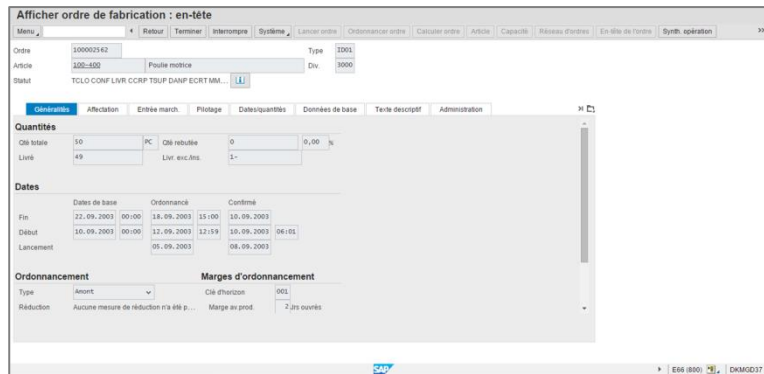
Afficher ordre de fabrication : en-tête

Menu | Retour | Terminer | Interrompre | Système | Lancer ordre | Ordonnancer ordre | Calculer ordre | Article | Capacité | Réseau d'ordres | En-tête de l'ordre | Synth. opération

Ordre 100002562 Type ID01
Article 100-400 Poulie motrice Div. 3000
Statut TCLO CONF LIVR CCRP TSUP DANP ECRT MM...

Généralités | Affectation | Entrée march. | Pilotage | Dates/quantités | Données de base | Texte descriptif | Administration

Quantités
Qté totale 50 PC Qté rebutée 0 0,00 %
Livré 49 Livr. exc./ins. 1-

Dates

| | Dates de base | | Ordonnancé | | Confirmé | |
|---|---|---|---|---|---|---|
| Fin | 22.09.2003 | 00:00 | 18.09.2003 | 15:00 | 10.09.2003 | |
| Début | 10.09.2003 | 00:00 | 12.09.2003 | 12:59 | 10.09.2003 | 06:01 |
| Lancement | | | 05.09.2003 | | 08.09.2003 | |

Ordonnancement
Type Amont
Réduction Aucune mesure de réduction n'a été p...

Marges d'ordonnancement
Clé d'horizon 001
Marge av.prod. 2 Jrs ouvrés

SAP

E66 (800) | DKMGD37